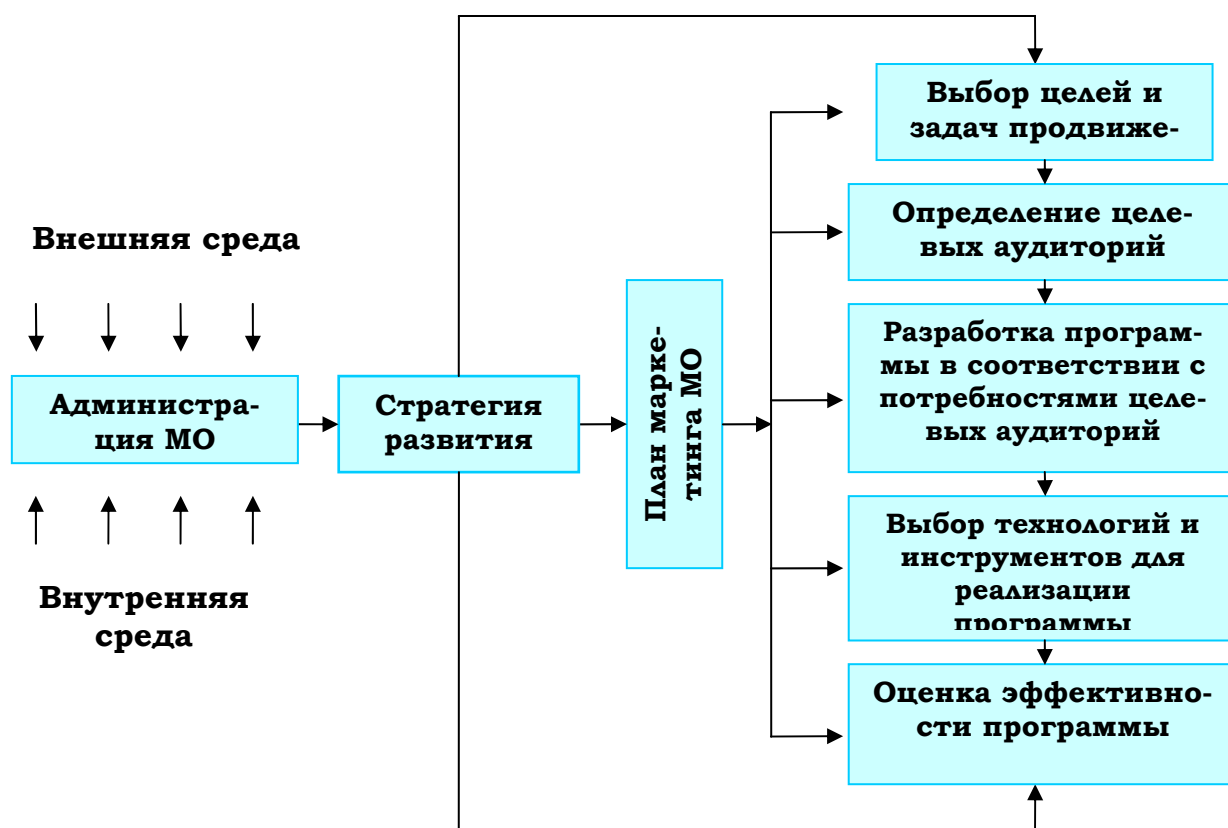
Внешняя среда

Администрация МО

Внутренняя среда

Стратегия развития

План маркетинга МО

Выбор целей и задач продвиже-

Определение целевых аудиторий

Разработка программы в соответствии с потребностями целевых аудиторий

Выбор технологий и инструментов для реализации программы

Оценка эффективности программы